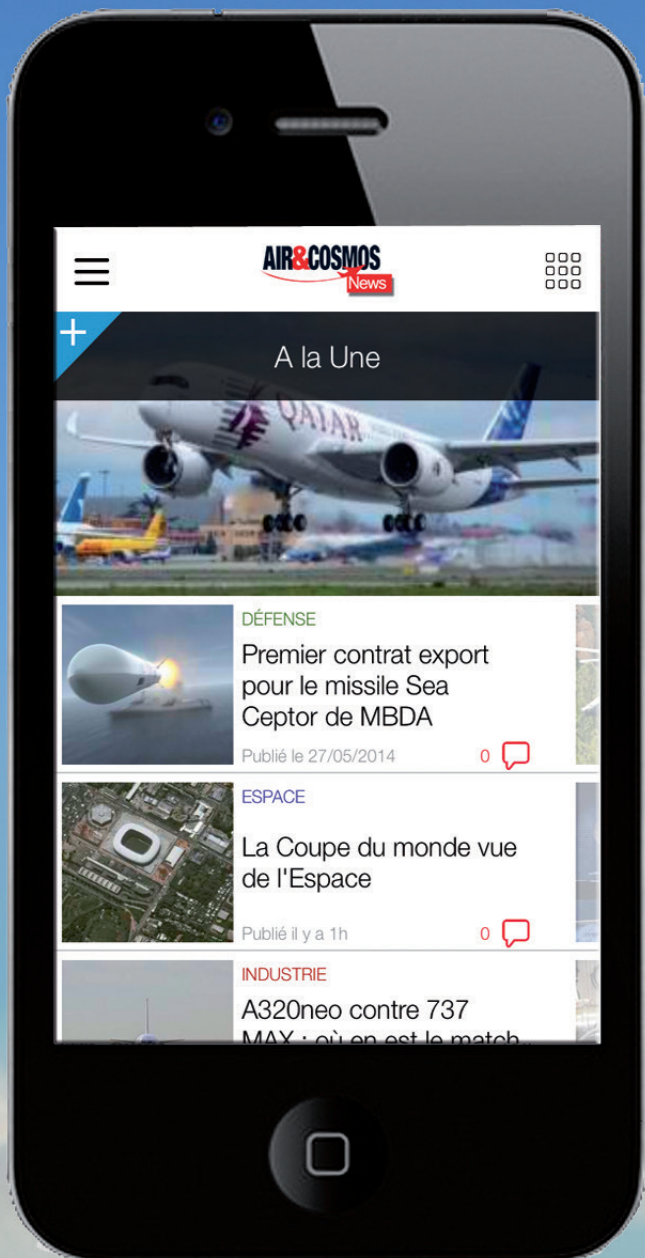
AIR&COSMOS
News

+

A la Une

QATAR

DÉFENSE

Premier contrat export pour le missile Sea Ceptor de MBDA

Publié le 27/05/2014

0

ESPACE

La Coupe du monde vue de l'Espace

Publié il y a 1h

0

INDUSTRIE

A320neo contre 737 MAX : où en est le match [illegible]